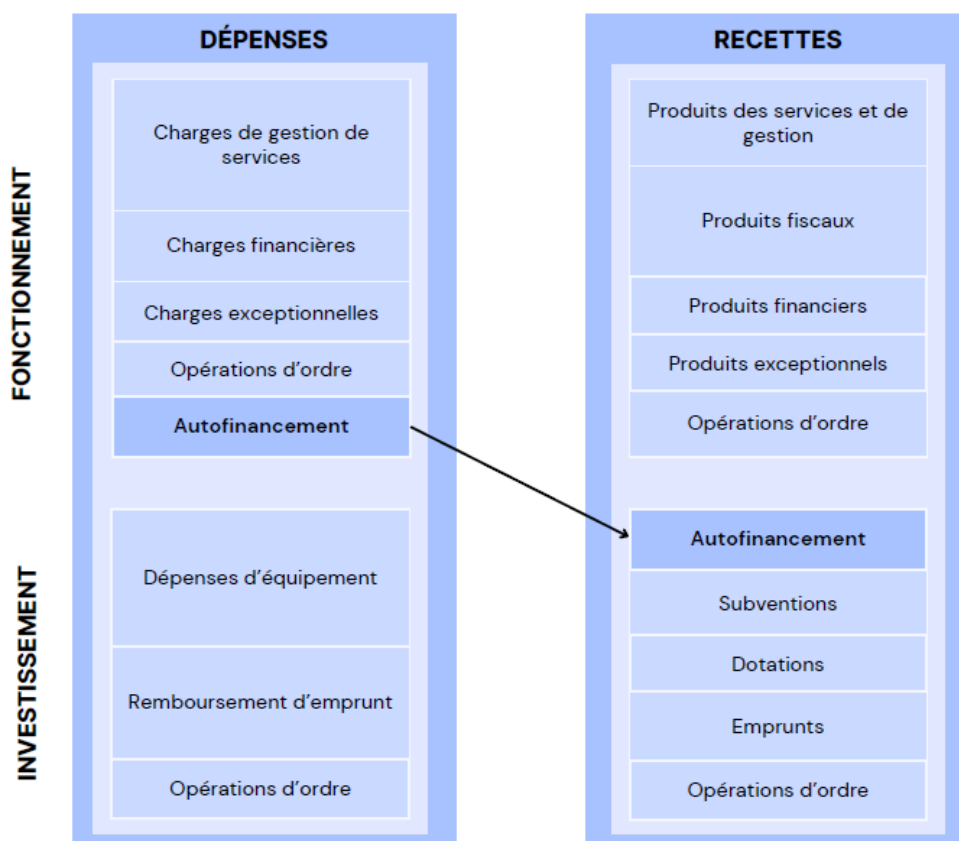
DÉPENSES

RECETTES

FONCTIONNEMENT

Charges de gestion de services

Charges financières

Charges exceptionnelles

Opérations d'ordre

Autofinancement

Produits des services et de gestion

Produits fiscaux

Produits financiers

Produits exceptionnels

Opérations d'ordre

INVESTISSEMENT

Dépenses d'équipement

Remboursement d'emprunt

Opérations d'ordre

Autofinancement

Subventions

Dotations

Emprunts

Opérations d'ordre